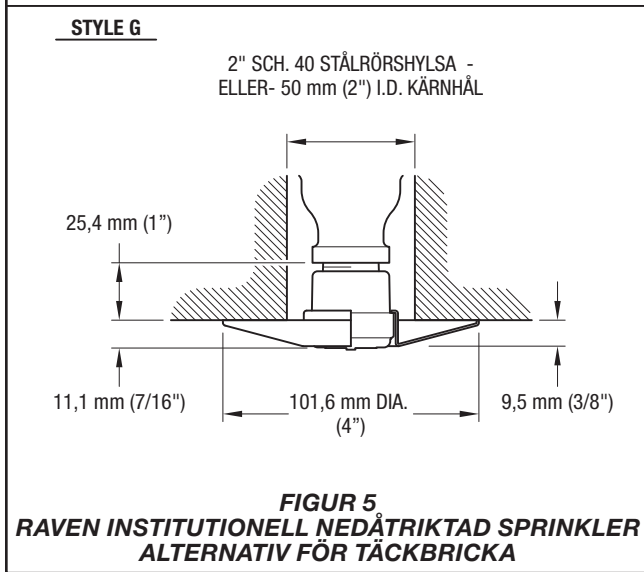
STYLE G

2" SCH. 40 STÅLRÖRSHYLSA - ELLER- 50 mm (2") I.D. KÄRNHÅL

25,4 mm (1")

11,1 mm (7/16")

101,6 mm DIA. (4")

9,5 mm (3/8")

FIGUR 5
RAVEN INSTITUTIONELL NEDÅTRIKTAD SPRINKLER ALTERNATIV FÖR TÄCKBRICKA